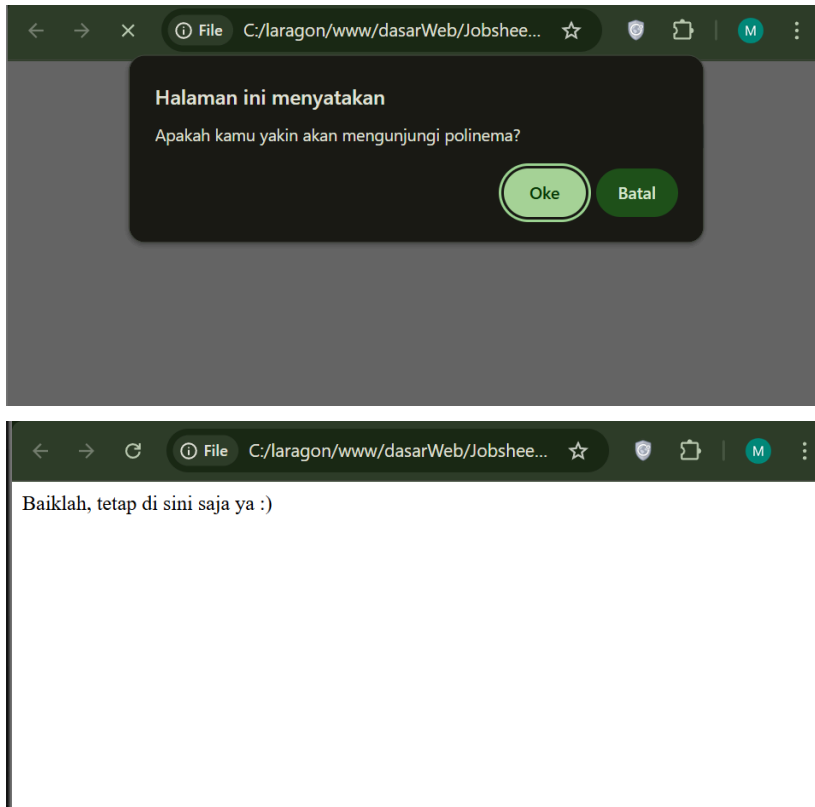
File C:/laragon/www/dasarWeb/Jobshee...

M

Halaman ini menyatakan

Apakah kamu yakin akan mengunjungi polinema?

Oke

Batal

File C:/laragon/www/dasarWeb/Jobshee...

M

Baiklah, tetap di sini saja ya :)